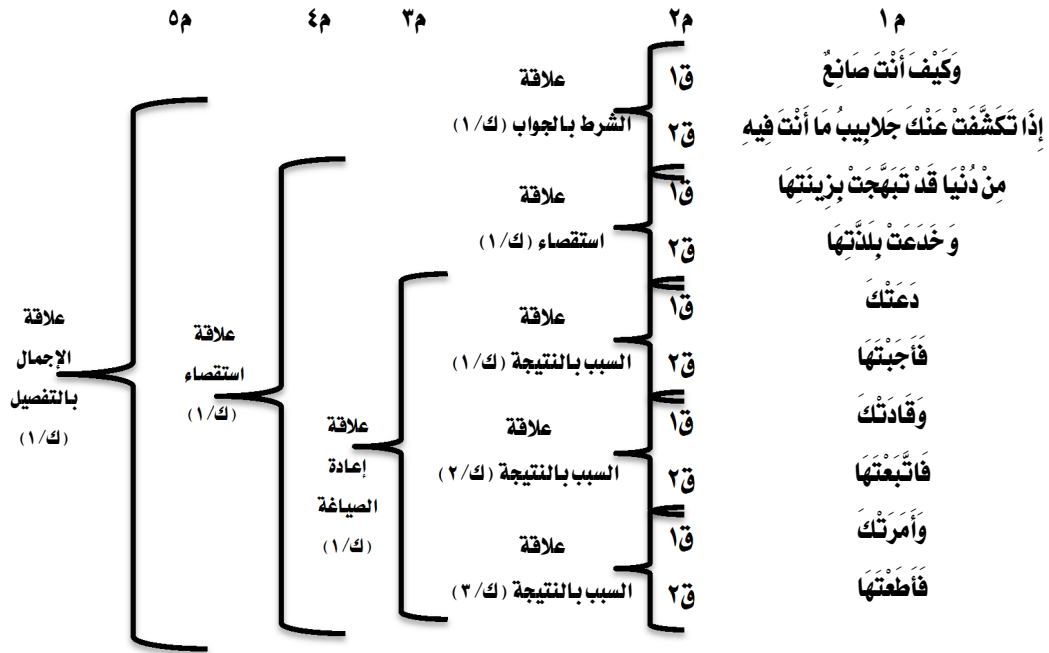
م ١ | م٢ | م٣ | م٤ | م٥

وَكَيْفَ أَنْتَ صَانِعٌ
إِذَا تَكَشَّفَتْ عَنْكَ جَلابِيبُ مَا أَنْتَ فِيهِ
مِنْ دُنْيَا قَدْ تَبَهَّجَتْ بِزِينَتِهَا
وَ خَدَعَتْ بِلَذَّتِهَا
دَعَتْكَ
فَأَجَبْتَهَا
وَقَادَتْكَ
فَاتَّبَعْتَهَا
وَأَمَرَتْكَ
فَأَطَعْتَهَا

ق١ ق٢ علاقة الشرط بالجواب (ك/١)
ق١ ق٢ علاقة استقصاء (ك/١)
ق١ ق٢ علاقة السبب بالنتيجة (ك/١)
ق١ ق٢ علاقة السبب بالنتيجة (ك/٢)
ق١ ق٢ علاقة السبب بالنتيجة (ك/٣)

علاقة إعادة الصياغة (ك/١)

علاقة استقصاء (ك/١)

علاقة الإجمال بالتفصيل (ك/١)